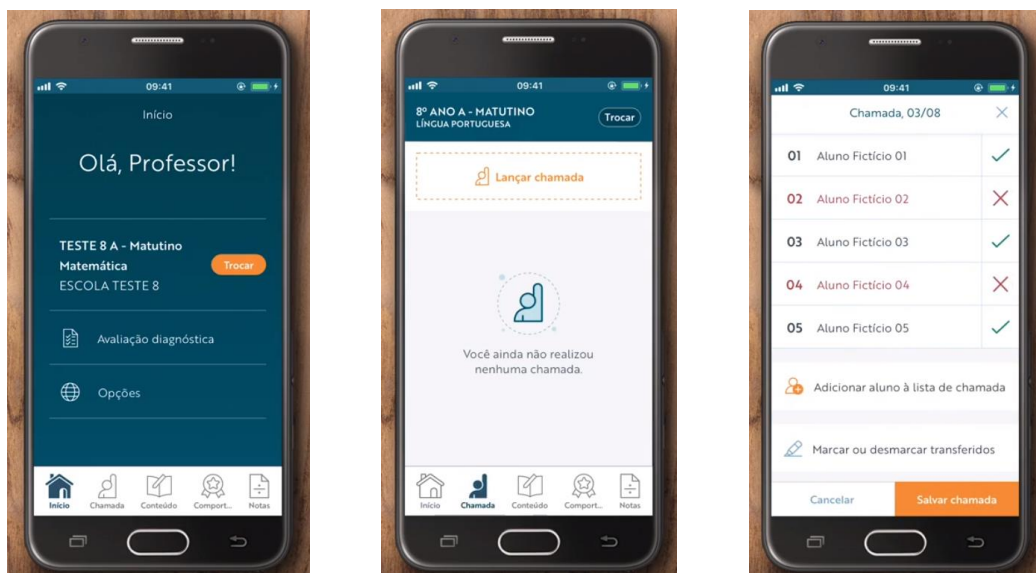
09:41

Início

Olá, Professor!

TESTE 8 A - Matutino
Matemática
ESCOLA TESTE 8

Trocar

Avaliação diagnóstica

Opções

Início Chamada Conteúdo Comport... Notas

09:41

8º ANO A - MATUTINO
LÍNGUA PORTUGUESA

Trocar

Lançar chamada

Você ainda não realizou nenhuma chamada.

Início Chamada Conteúdo Comport... Notas

09:41

Chamada, 03/08

| | | |
|---|---|---|
| 01 | Aluno Fictício 01 | ✓ |
| 02 | Aluno Fictício 02 | ✕ |
| 03 | Aluno Fictício 03 | ✓ |
| 04 | Aluno Fictício 04 | ✕ |
| 05 | Aluno Fictício 05 | ✓ |

Adicionar aluno à lista de chamada

Marcar ou desmarcar transferidos

Cancelar Salvar chamada